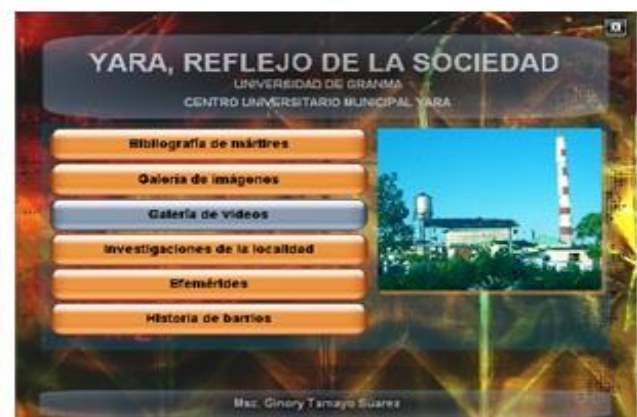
YARA, REFLEJO DE LA SOCIEDAD
UNIVERSIDAD DE GRANMA
CENTRO UNIVERSITARIO MUNICIPAL YARA

Bibliografía de mártires

Galería de imágenes

Galería de videos

Investigaciones de la localidad

Efemérides

Historia de barrios

Msc. Ginory Tamayo Suárez